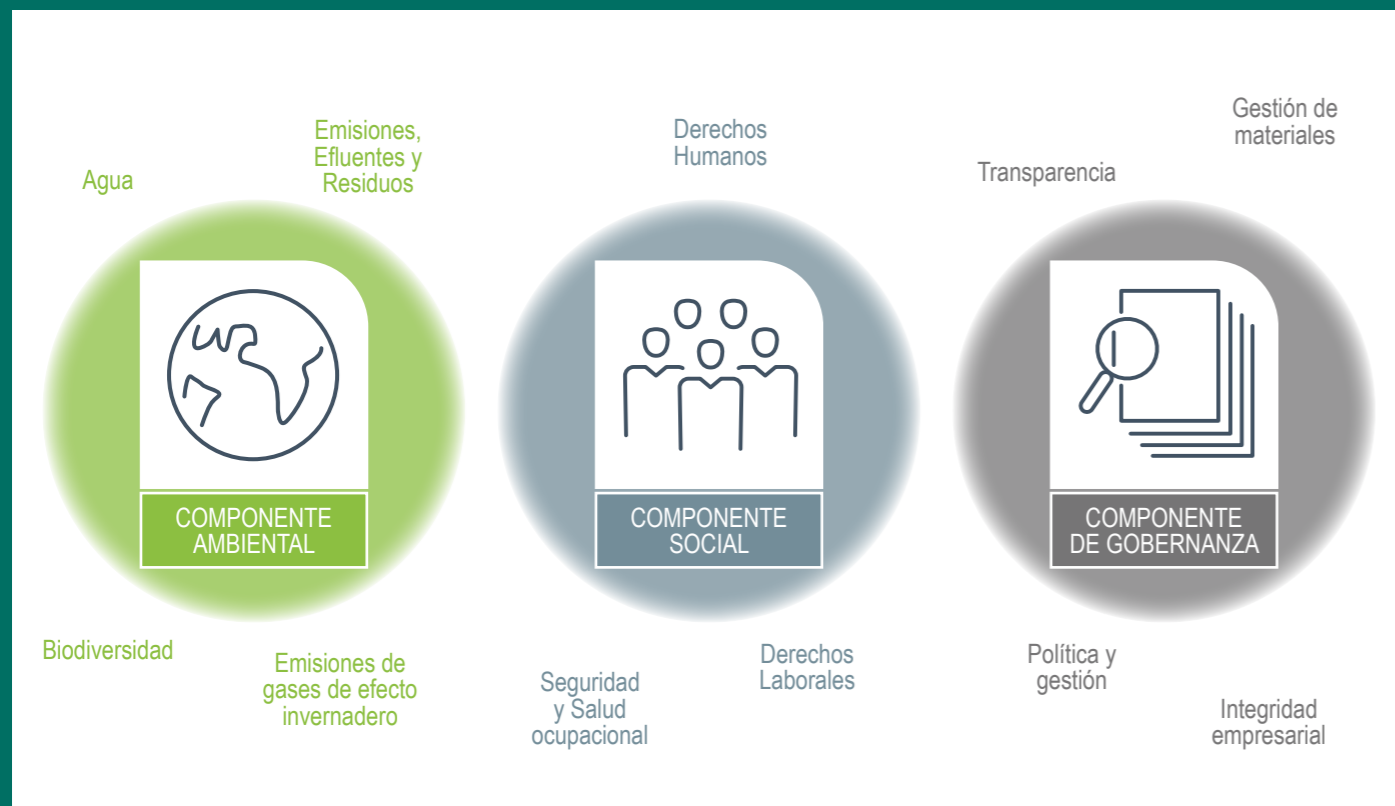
Agua

Emisiones, Efluentes y Residuos

COMPONENTE AMBIENTAL

Biodiversidad

Emisiones de gases de efecto invernadero

Derechos Humanos

COMPONENTE SOCIAL

Seguridad y Salud ocupacional

Derechos Laborales

Transparencia

Gestión de materiales

COMPONENTE DE GOBERNANZA

Política y gestión

Integridad empresarial